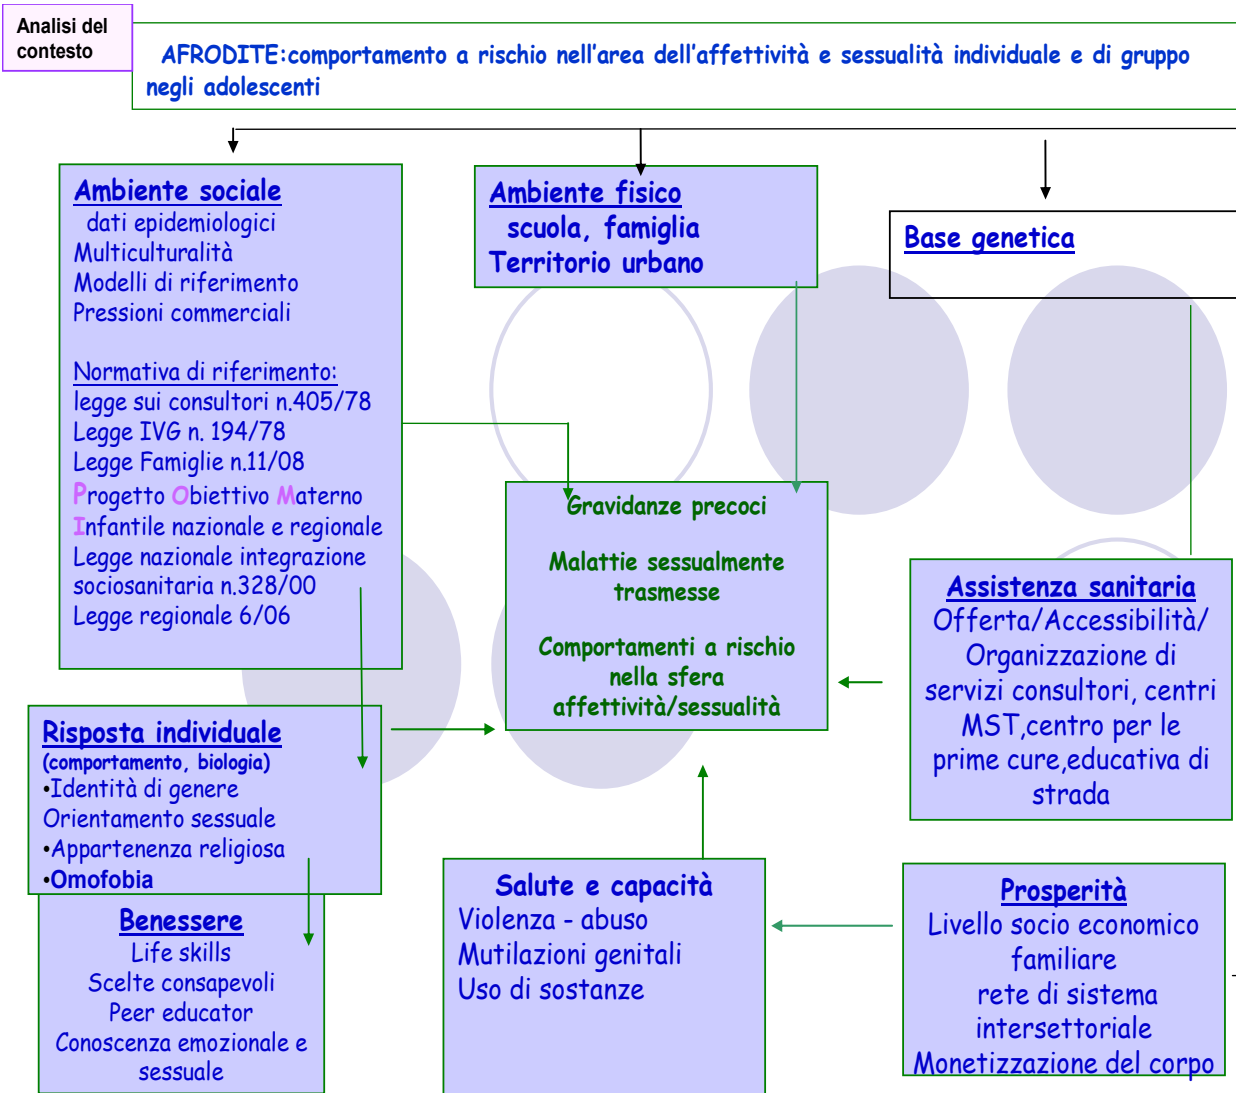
Analisi del contesto

AFRODITE:comportamento a rischio nell'area dell'affettività e sessualità individuale e di gruppo negli adolescenti

Ambiente sociale
dati epidemiologici
Multiculturalità
Modelli di riferimento
Pressioni commerciali

Normativa di riferimento:
legge sui consultori n.405/78
Legge IVG n. 194/78
Legge Famiglie n.11/08
Progetto Obiettivo Materno Infantile nazionale e regionale
Legge nazionale integrazione sociosanitaria n.328/00
Legge regionale 6/06

Ambiente fisico
scuola, famiglia
Territorio urbano

Base genetica

Gravidanze precoci

Malattie sessualmente trasmesse

Comportamenti a rischio nella sfera affettività/sessualità

Assistenza sanitaria
Offerta/Accessibilità/
Organizzazione di servizi consultori, centri MST,centro per le prime cure,educativa di strada

Risposta individuale
(comportamento, biologia)
•Identità di genere
Orientamento sessuale
•Appartenenza religiosa
•Omofobia

Benessere
Life skills
Scelte consapevoli
Peer educator
Conoscenza emozionale e sessuale

Salute e capacità
Violenza - abuso
Mutilazioni genitali
Uso di sostanze

Prosperità
Livello socio economico familiare
rete di sistema intersettoriale
Monetizzazione del corpo